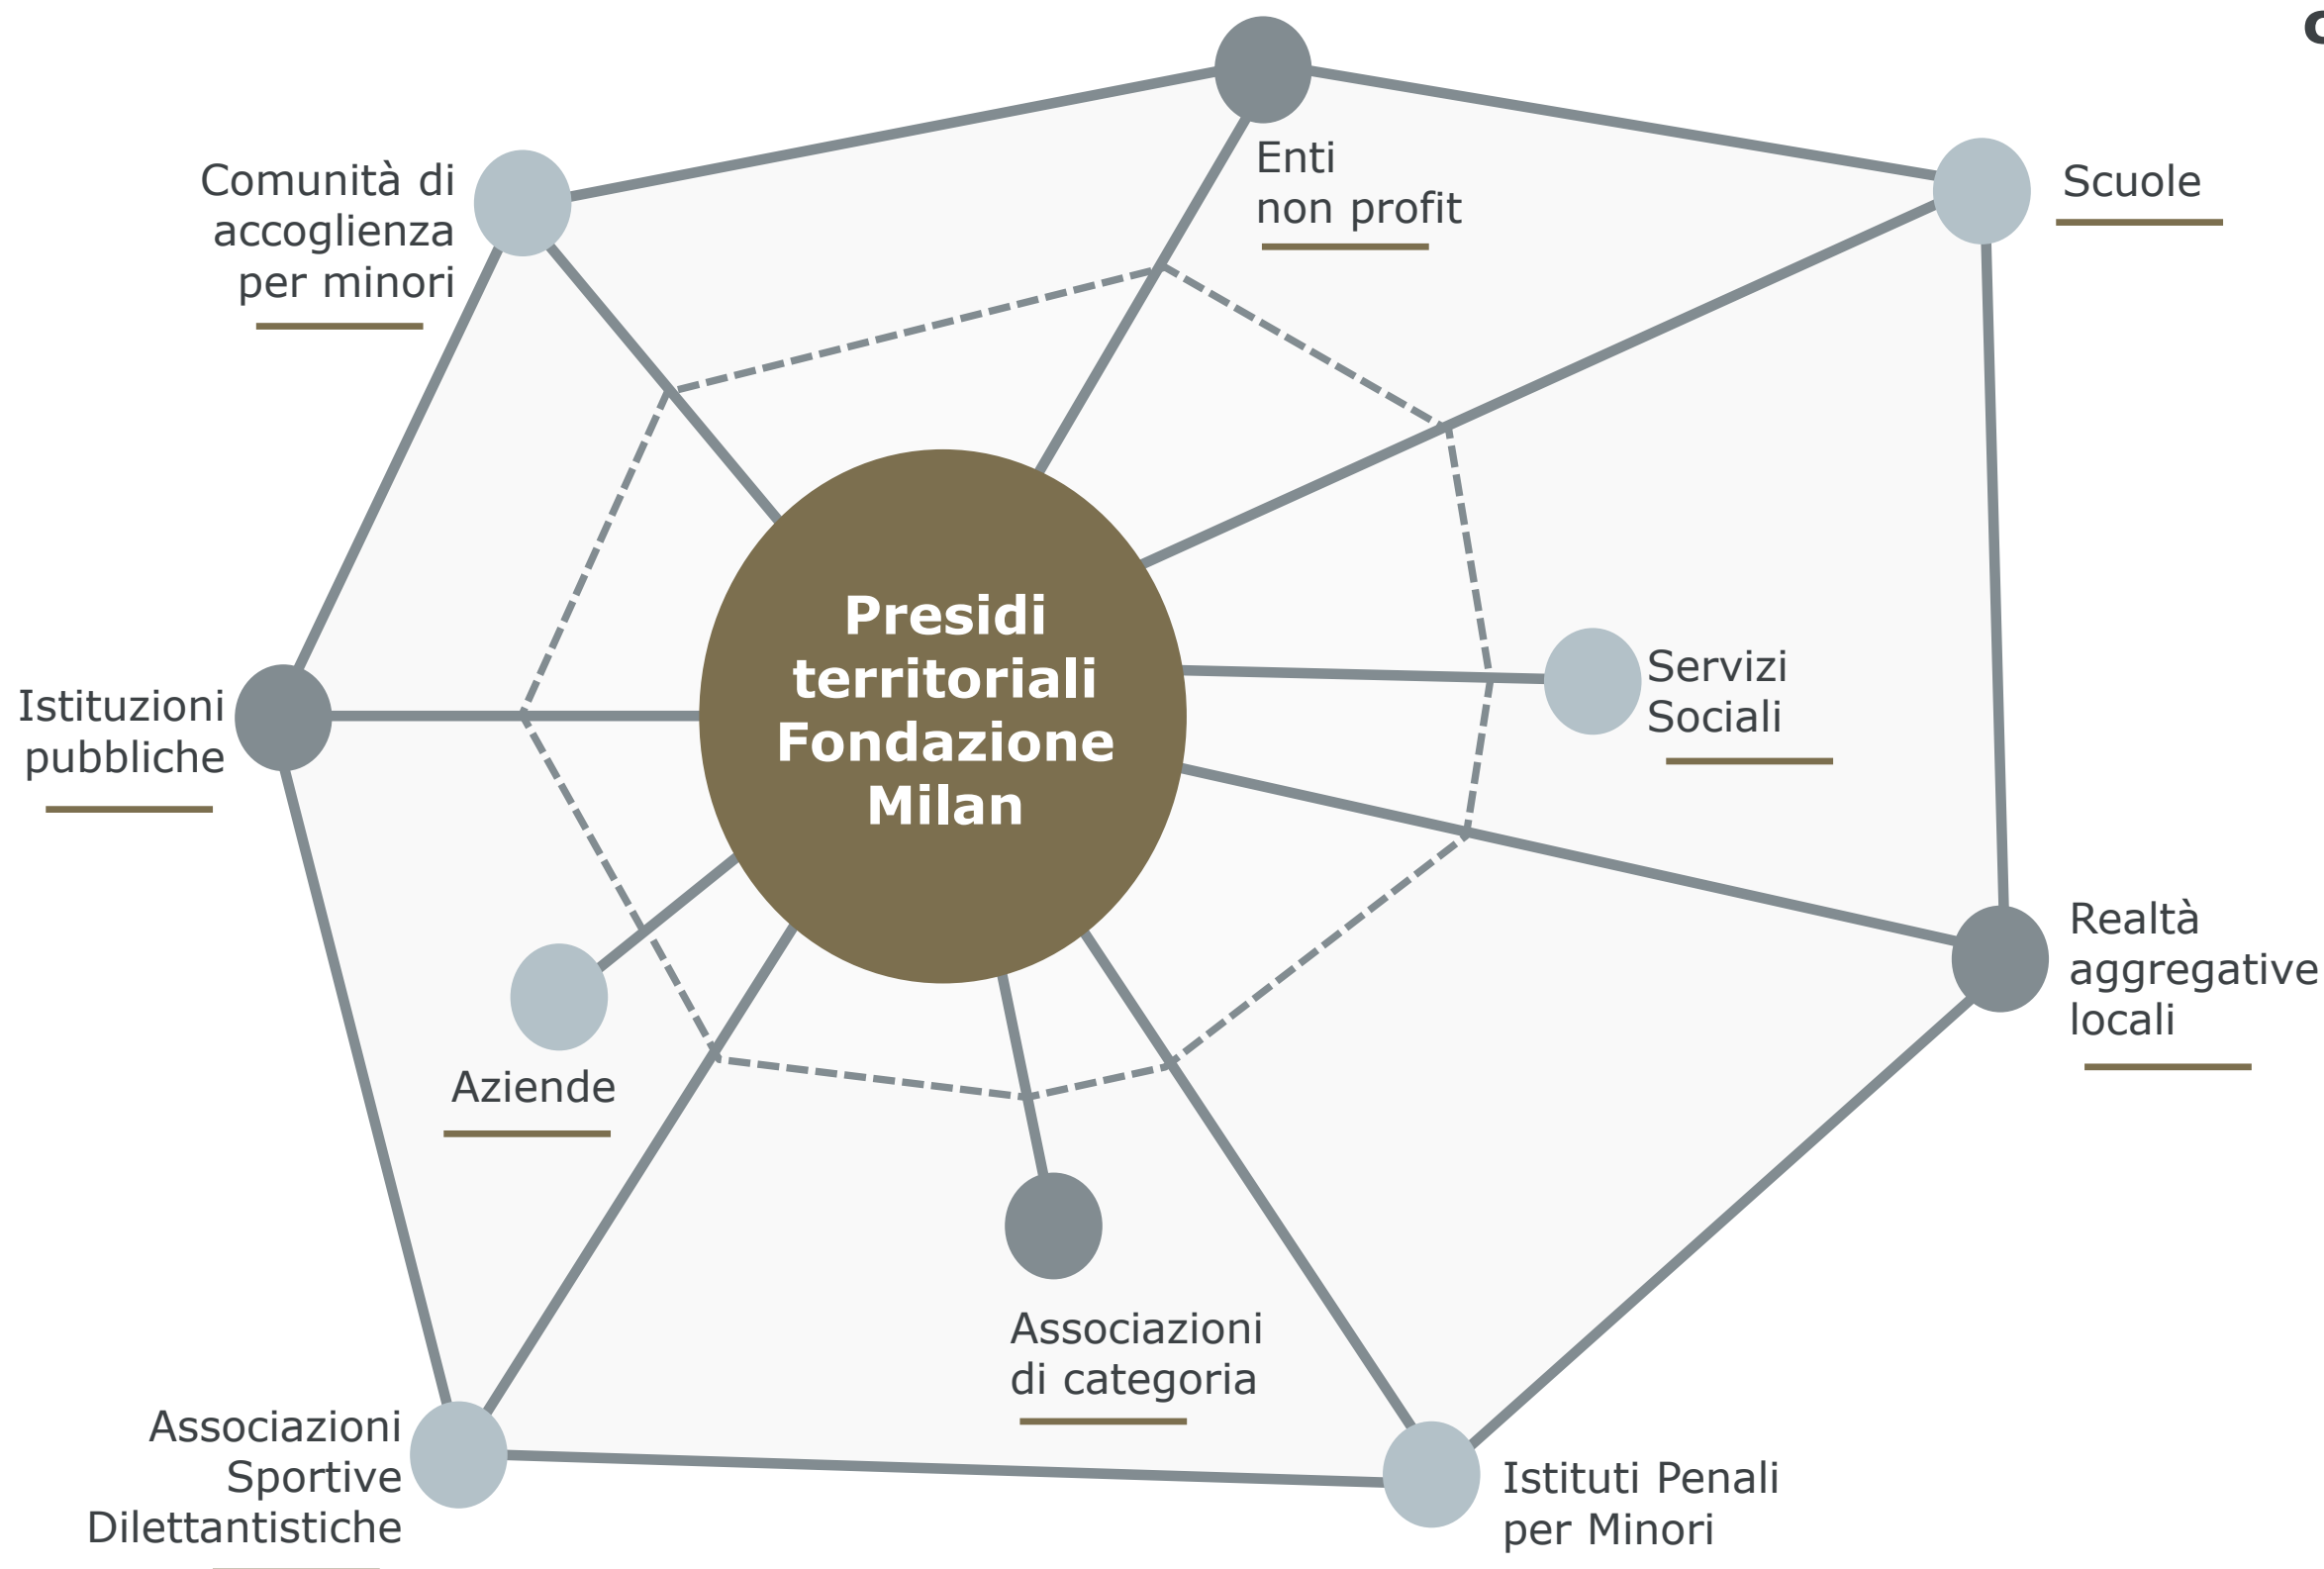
Comunità di accoglienza per minori

Enti non profit

Scuole

Istituzioni pubbliche

Presidi territoriali Fondazione Milan

Servizi Sociali

Realtà aggregative locali

Aziende

Associazioni di categoria

Associazioni Sportive Dilettantistiche

Istituti Penali per Minori